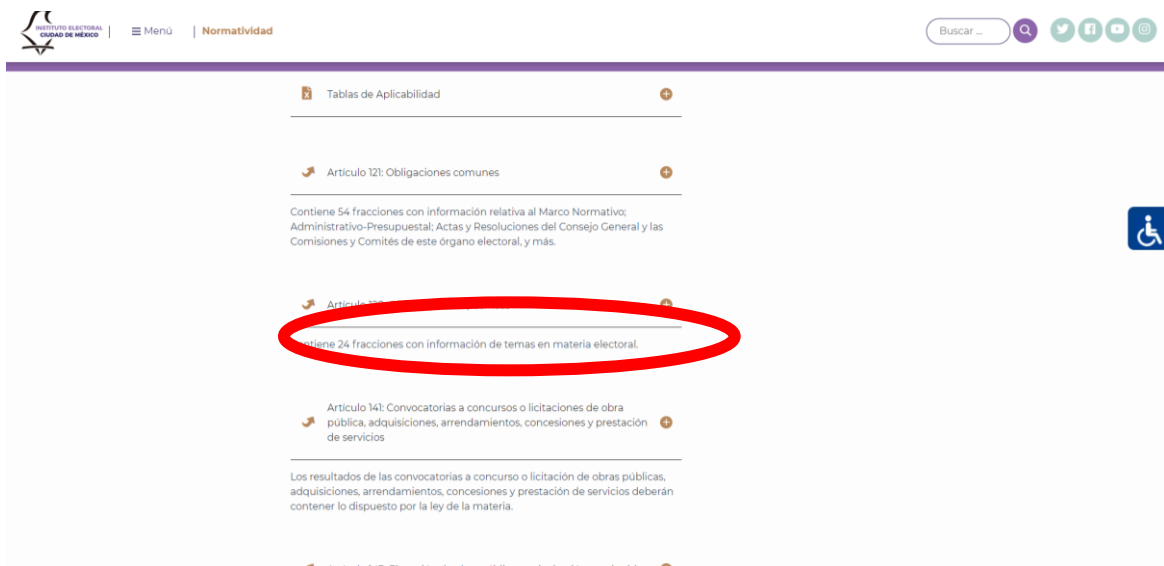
INSTITUTO ELECTORAL CIUDAD DE MÉXICO

≡ Menú | Normatividad

Buscar ...

Tablas de Aplicabilidad

Artículo 121: Obligaciones comunes

Contiene 54 fracciones con información relativa al Marco Normativo; Administrativo-Presupuestal; Actas y Resoluciones del Consejo General y las Comisiones y Comités de este órgano electoral, y más.

Artículo 12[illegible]

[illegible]ntiene 24 fracciones con información de temas en materia electoral.

Artículo 141: Convocatorias a concursos o licitaciones de obra pública, adquisiciones, arrendamientos, concesiones y prestación de servicios

Los resultados de las convocatorias a concurso o licitación de obras públicas, adquisiciones, arrendamientos, concesiones y prestación de servicios deberán contener lo dispuesto por la ley de la materia.

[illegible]